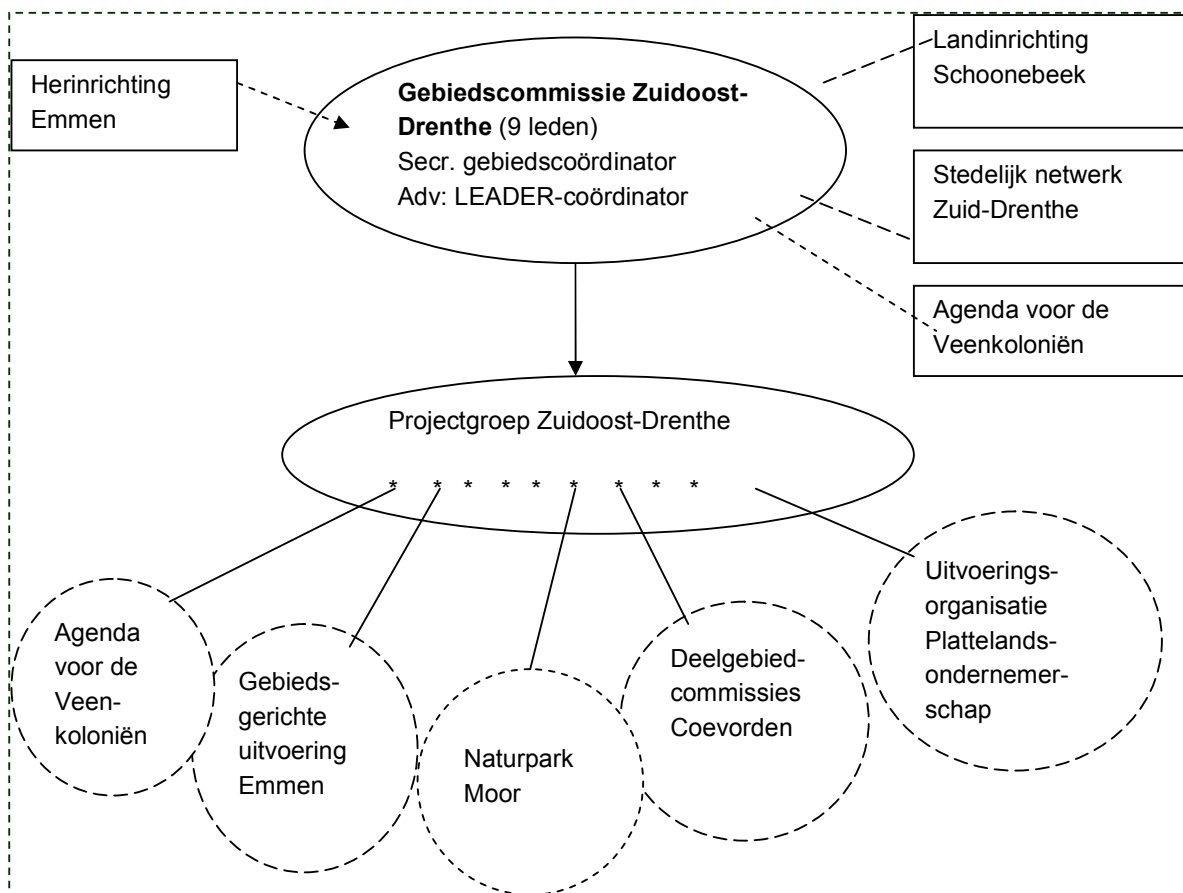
Herinrichting Emmen

**Gebiedscommissie Zuidoost-Drenthe** (9 leden)
Secr. gebiedscoördinator
Adv: LEADER-coördinator

Landinrichting Schoonebeek

Stedelijk netwerk Zuid-Drenthe

Agenda voor de Veenkoloniën

Projectgroep Zuidoost-Drenthe

* * * * * * * * *

Agenda voor de Veenkoloniën

Gebiedsgerichte uitvoering Emmen

Naturpark Moor

Deelgebiedcommissies Coevorden

Uitvoeringsorganisatie Plattelandsondernemerschap